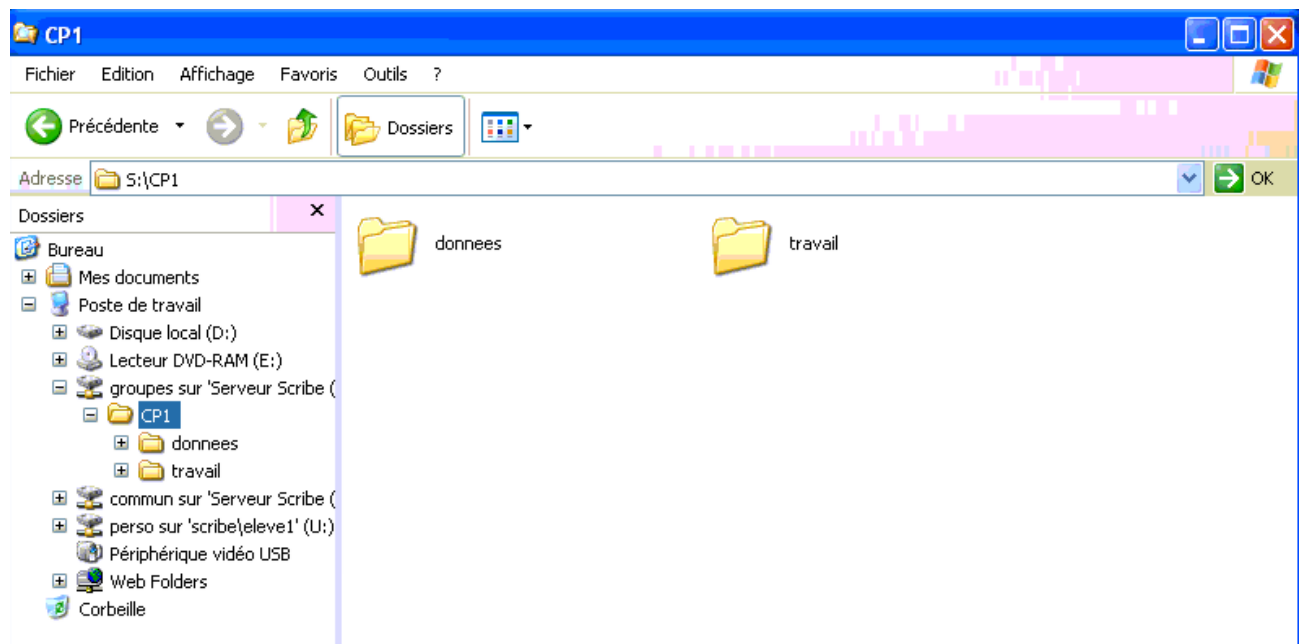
CP1

Fichier Edition Affichage Favoris Outils ?

Précédente Dossiers

Adresse S:\CP1 OK

Dossiers ×

Bureau
Mes documents
Poste de travail
Disque local (D:)
Lecteur DVD-RAM (E:)
groupes sur 'Serveur Scribe (
CP1
donnees
travail
commun sur 'Serveur Scribe (
perso sur 'scribe\eleve1' (U:)
Périphérique vidéo USB
Web Folders
Corbeille

donnees
travail